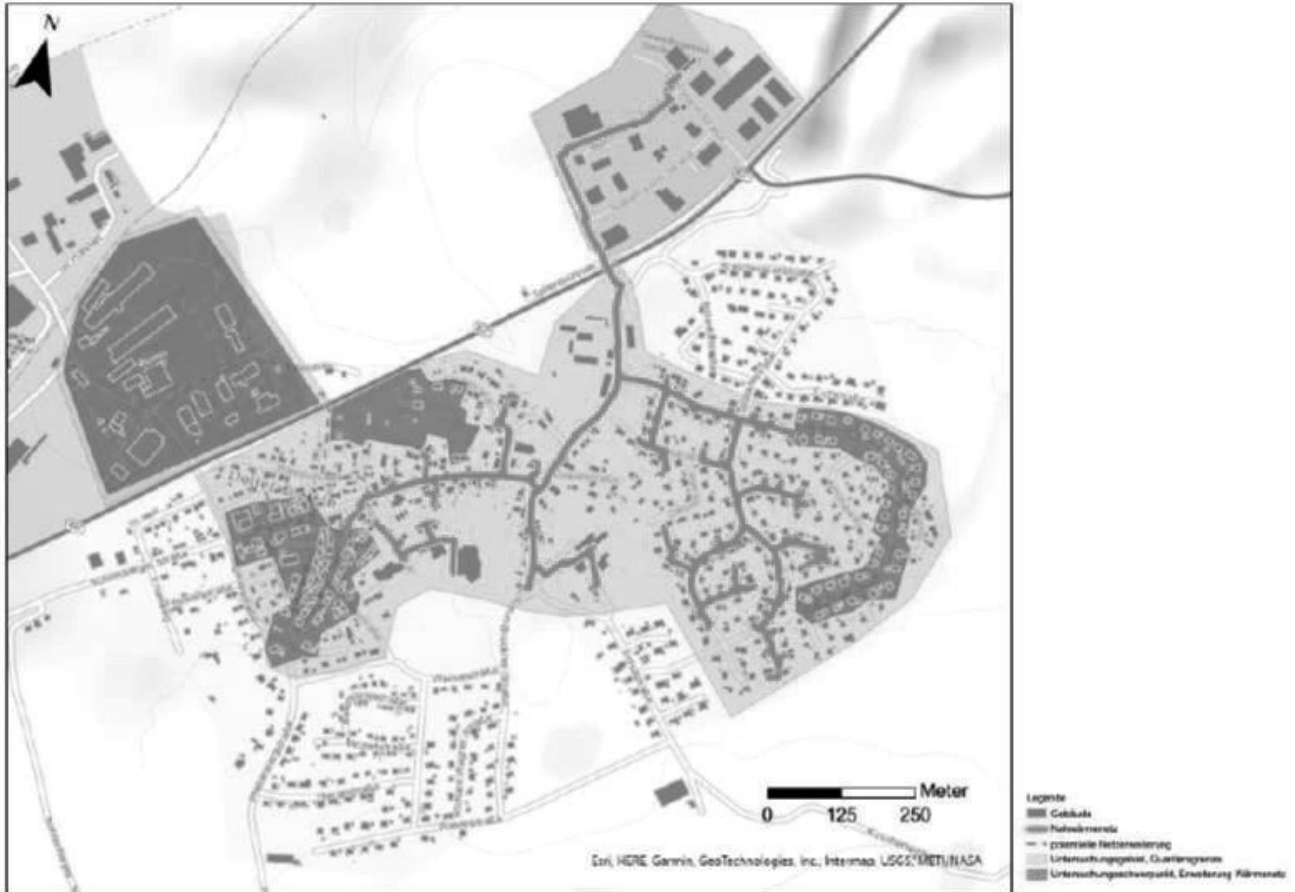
N

Meter
0 125 250

Esri, HERE, Garmin, GeoTechnologies, Inc., Intermap, USGS, METI/NASA

Legende
Gebäude
Netzwärmenetz
potentielle Netzerweiterung
Untersuchungsgebiet, Quartiersgrenze
Untersuchungsschwerpunkt, Erweiterung Wärmenetz